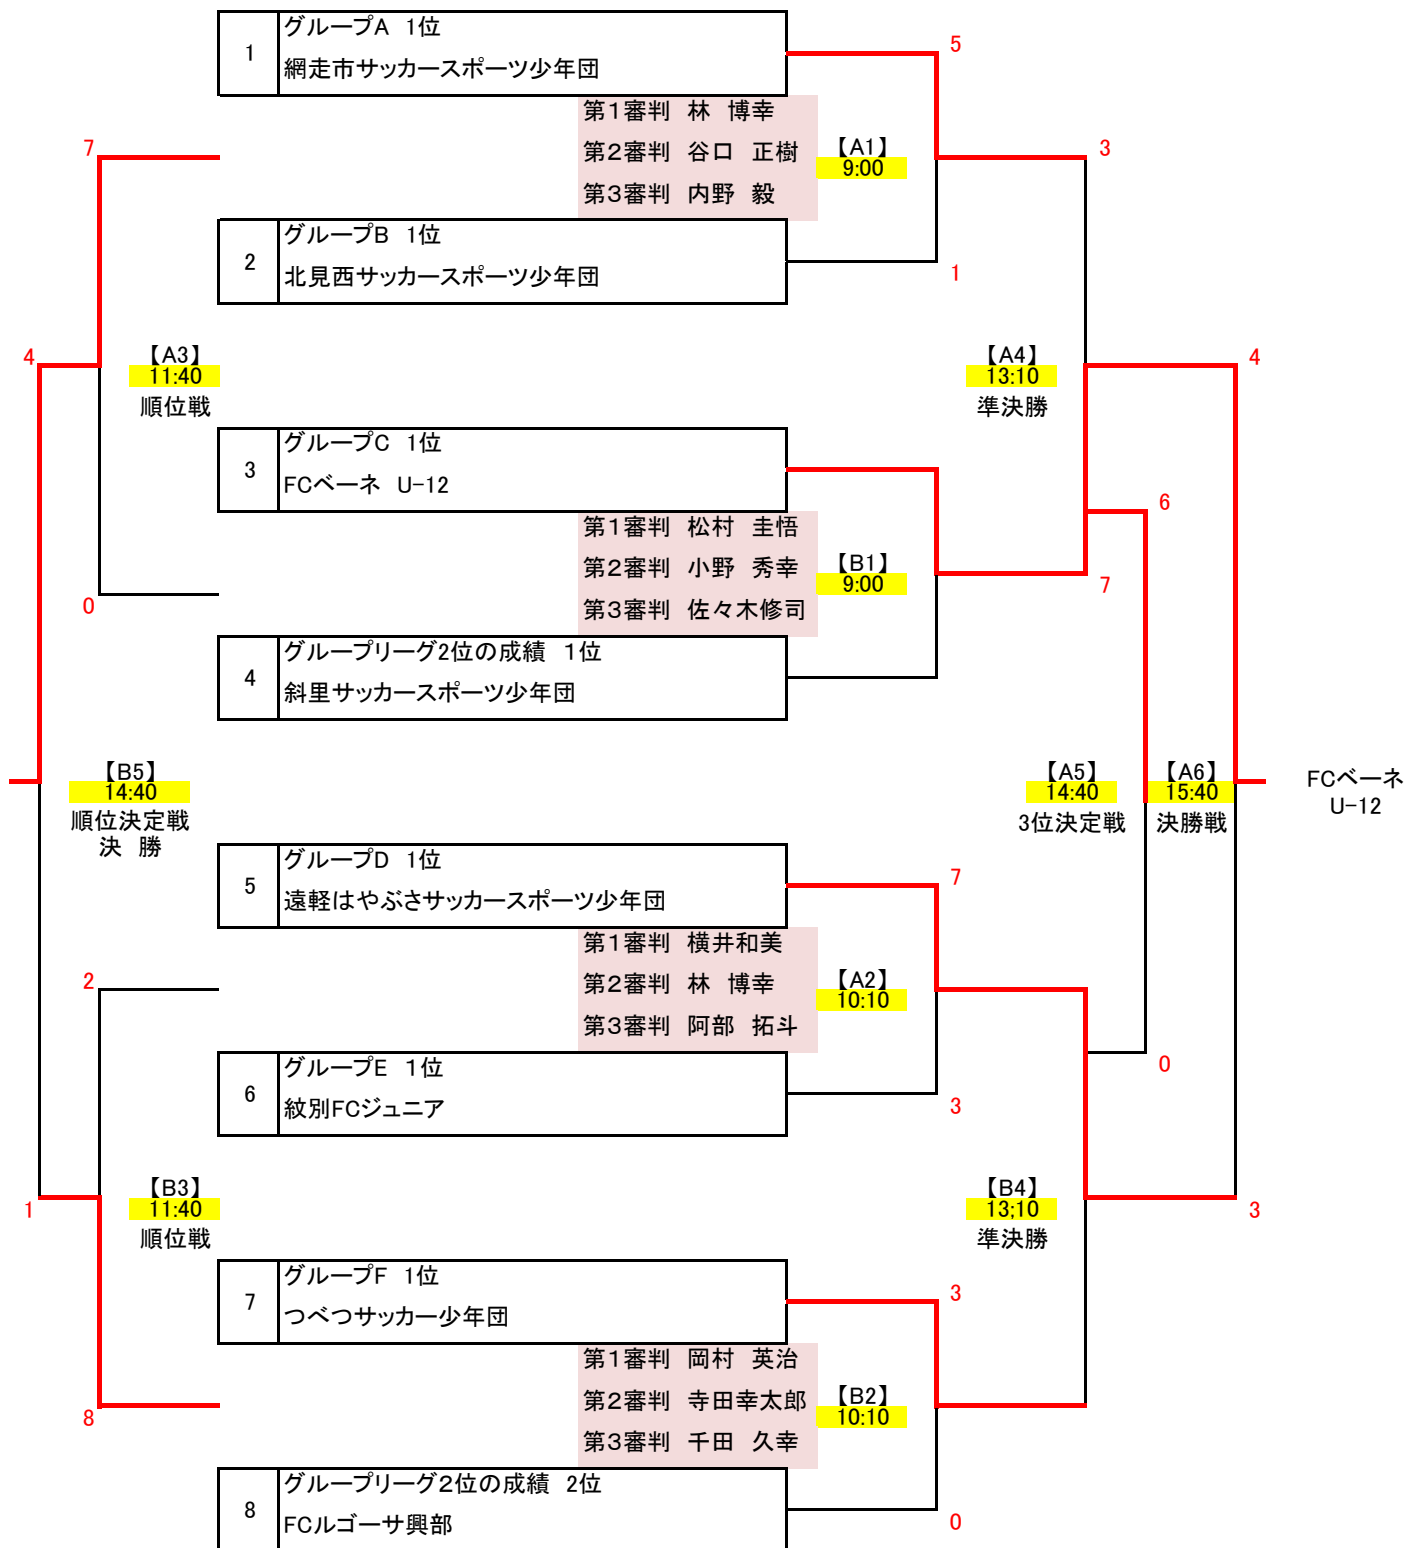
| 1 | グループA 1位<br>網走市サッカースポーツ少年団 |
|---|---|

第1審判 林 博幸
第2審判 谷口 正樹
第3審判 内野 毅

【A1】
9:00

| 2 | グループB 1位<br>北見西サッカースポーツ少年団 |
|---|---|

5
3
1
7

【A3】
11:40
順位戦

4
0

【A4】
13:10
準決勝

4

| 3 | グループC 1位<br>FCベーネ U-12 |
|---|---|

第1審判 松村 圭悟
第2審判 小野 秀幸
第3審判 佐々木修司

【B1】
9:00

6
7

| 4 | グループリーグ2位の成績 1位<br>斜里サッカースポーツ少年団 |
|---|---|

【B5】
14:40
順位決定戦
決 勝

【A5】
14:40
3位決定戦

【A6】
15:40
決勝戦

FCベーネ
U-12

| 5 | グループD 1位<br>遠軽はやぶさサッカースポーツ少年団 |
|---|---|

7

第1審判 横井和美
第2審判 林 博幸
第3審判 阿部 拓斗

【A2】
10:10

2
0

| 6 | グループE 1位<br>紋別FCジュニア |
|---|---|

3

【B3】
11:40
順位戦

1

【B4】
13:10
準決勝

3

| 7 | グループF 1位<br>つべつサッカー少年団 |
|---|---|

3

第1審判 岡村 英治
第2審判 寺田幸太郎
第3審判 千田 久幸

【B2】
10:10

8

| 8 | グループリーグ2位の成績 2位<br>FCルゴーサ興部 |
|---|---|

0